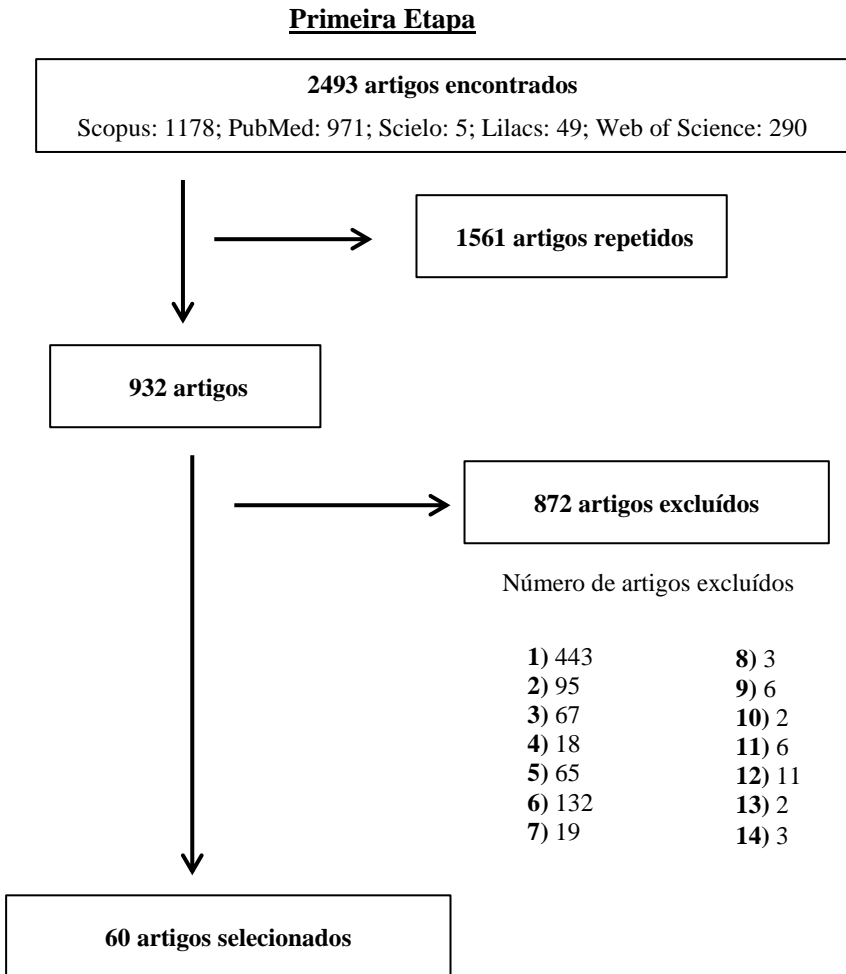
Primeira Etapa

2493 artigos encontrados

Scopus: 1178; PubMed: 971; Scielo: 5; Lilacs: 49; Web of Science: 290

1561 artigos repetidos

932 artigos

872 artigos excluídos

Número de artigos excluídos

1) 443
2) 95
3) 67
4) 18
5) 65
6) 132
7) 19

8) 3
9) 6
10) 2
11) 6
12) 11
13) 2
14) 3

60 artigos selecionados